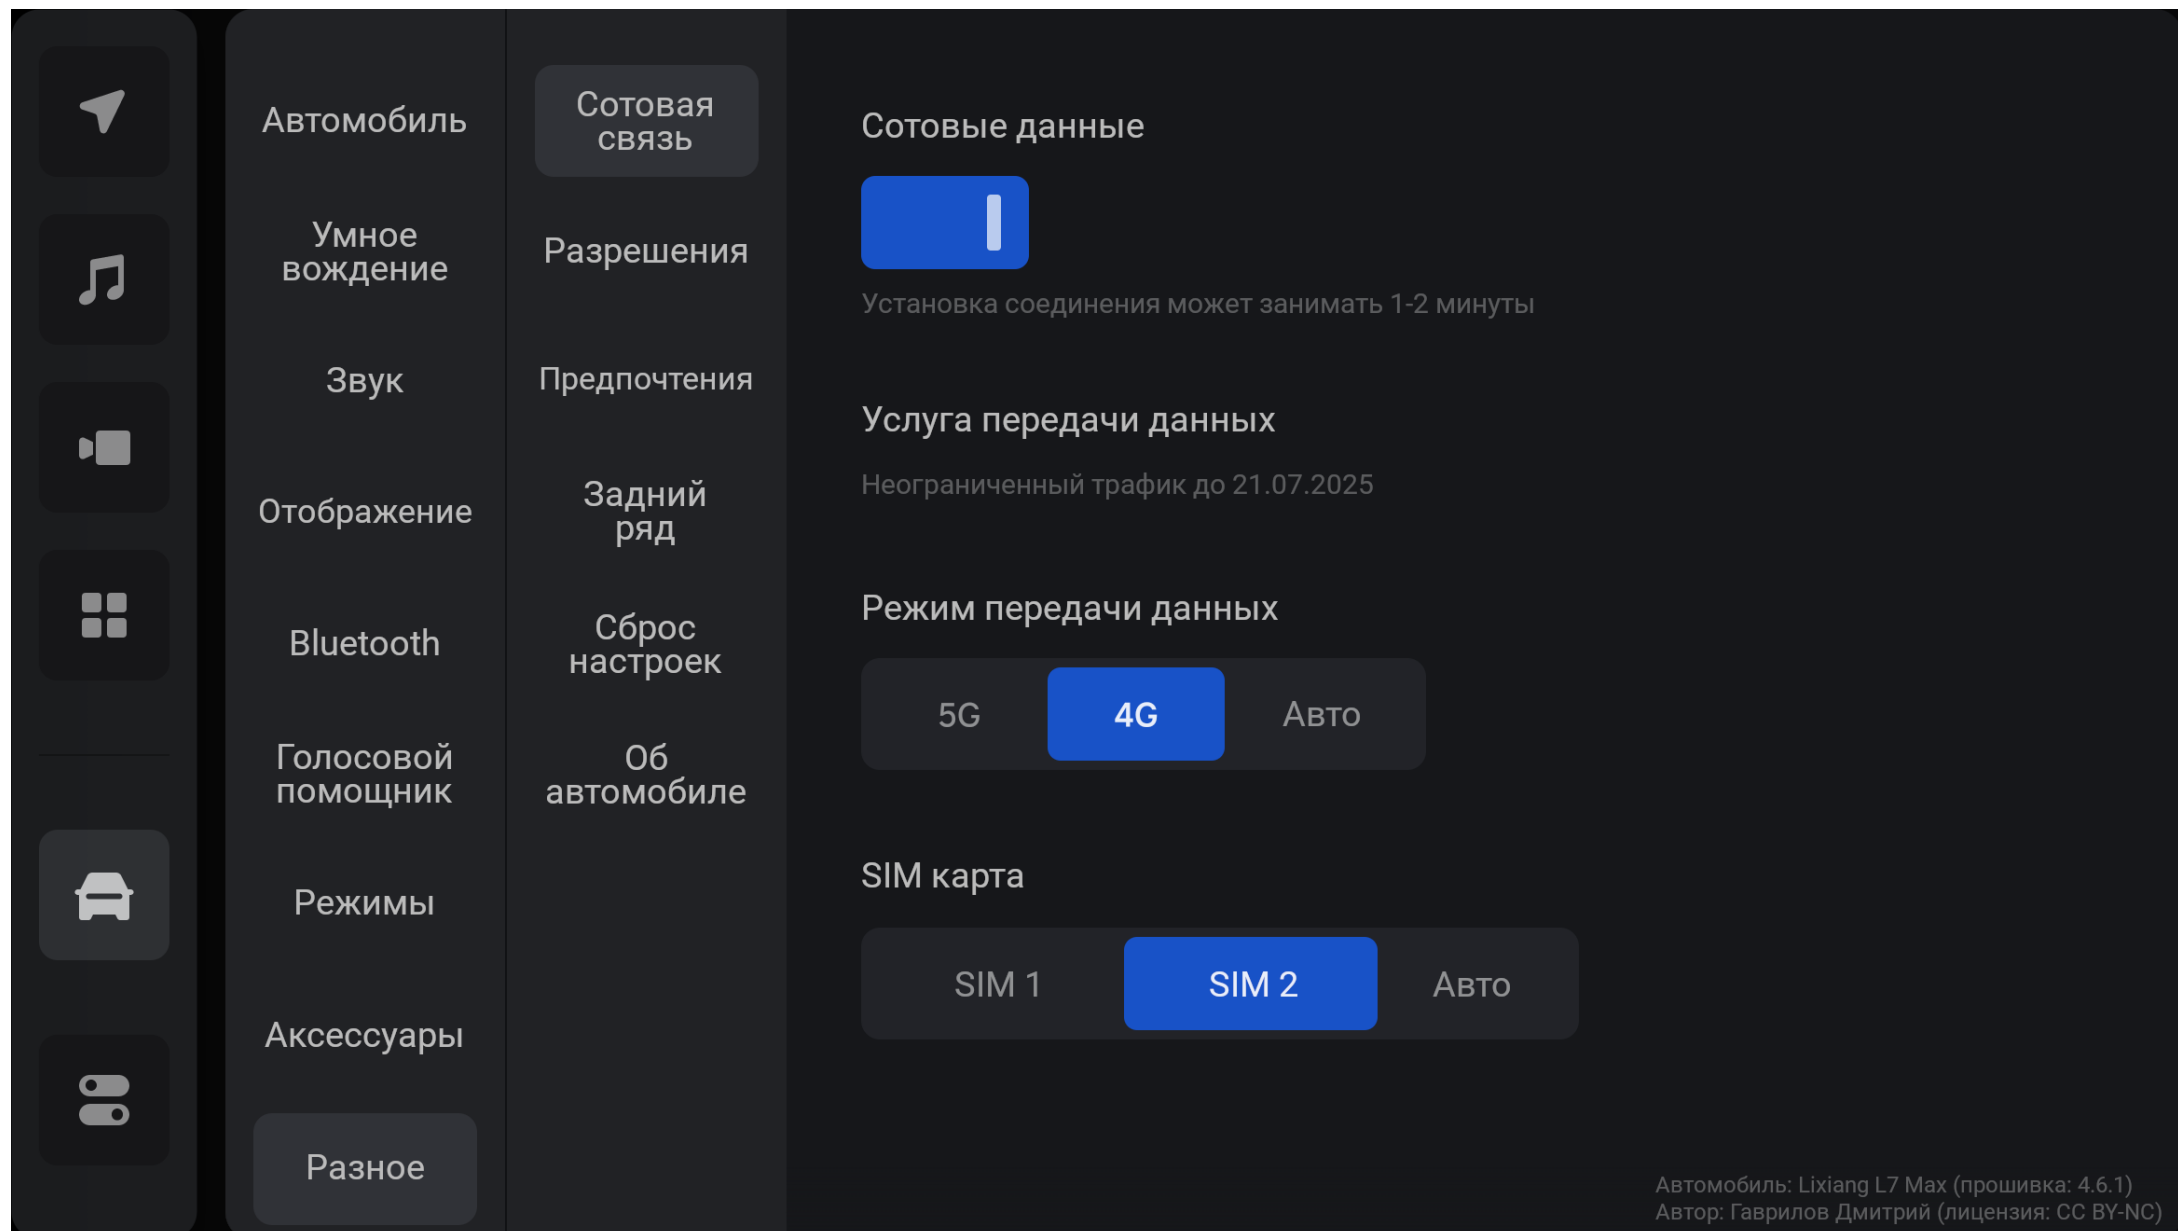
Автомобиль

Умное вождение

Звук

Отображение

Bluetooth

Голосовой помощник

Режимы

Аксессуары

Разное

Сотовая связь

Разрешения

Предпочтения

Задний ряд

Сброс настроек

Об автомобиле

Сотовые данные

Установка соединения может занимать 1-2 минуты

Услуга передачи данных

Неограниченный трафик до 21.07.2025

Режим передачи данных

5G | 4G | Авто

SIM карта

SIM 1 | SIM 2 | Авто

Автомобиль: Lixiang L7 Max (прошивка: 4.6.1)
Автор: Гаврилов Дмитрий (лицензия: CC BY-NC)